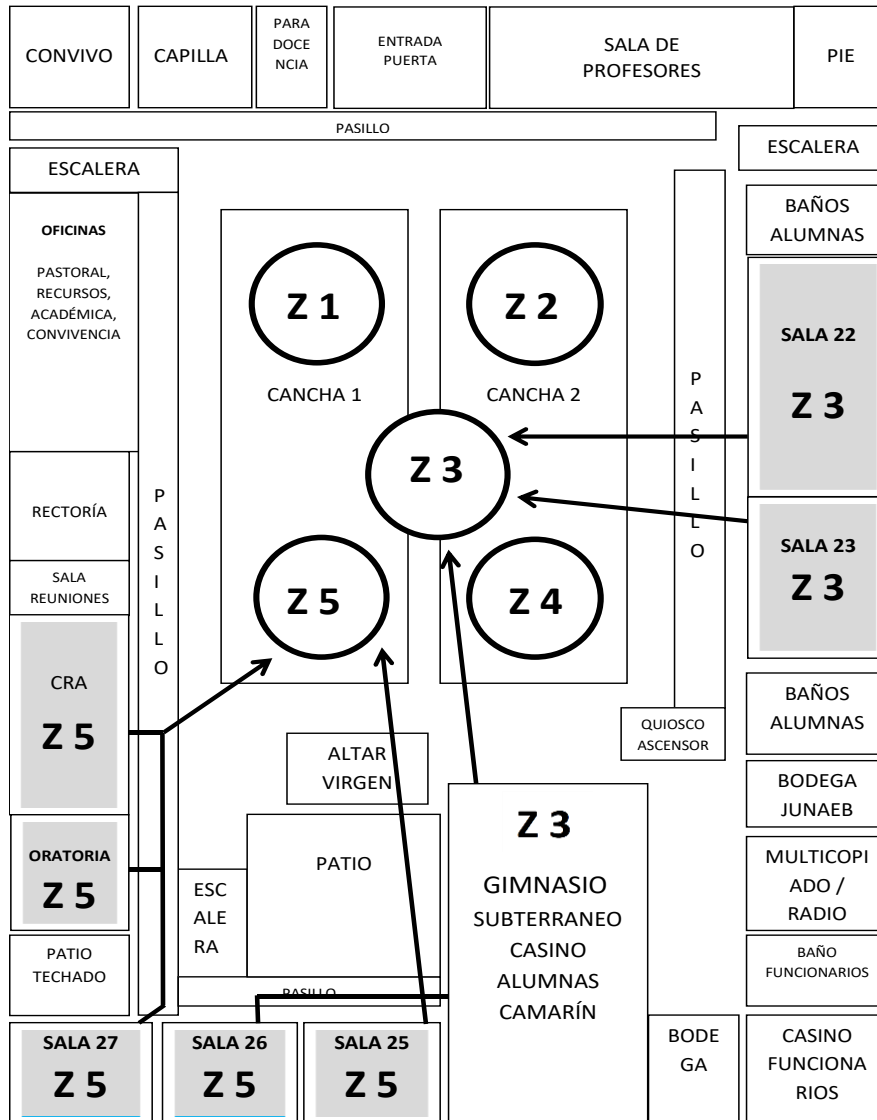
CONVIVO

CAPILLA

PARA DOCENCIA

ENTRADA PUERTA

SALA DE PROFESORES

PIE

PASILLO

ESCALERA

ESCALERA

OFICINAS

PASTORAL, RECURSOS, ACADÉMICA, CONVIVENCIA

Z 1

Z 2

BAÑOS ALUMNAS

SALA 22

Z 3

CANCHA 1

CANCHA 2

PASILLO

Z 3

RECTORÍA

PASILLO

SALA 23

Z 3

SALA REUNIONES

Z 5

Z 4

CRA

Z 5

QUIOSCO ASCENSOR

BAÑOS ALUMNAS

ALTAR VIRGEN

BODEGA JUNAEB

Z 3

ORATORIA

Z 5

PATIO

MULTICOPIADO / RADIO

ESCALERA

GIMNASIO SUBTERRANEO CASINO ALUMNAS CAMARÍN

PATIO TECHADO

BAÑO FUNCIONARIOS

PASILLO

SALA 27

Z 5

SALA 26

Z 5

SALA 25

Z 5

BODEGA

CASINO FUNCIONARIOS